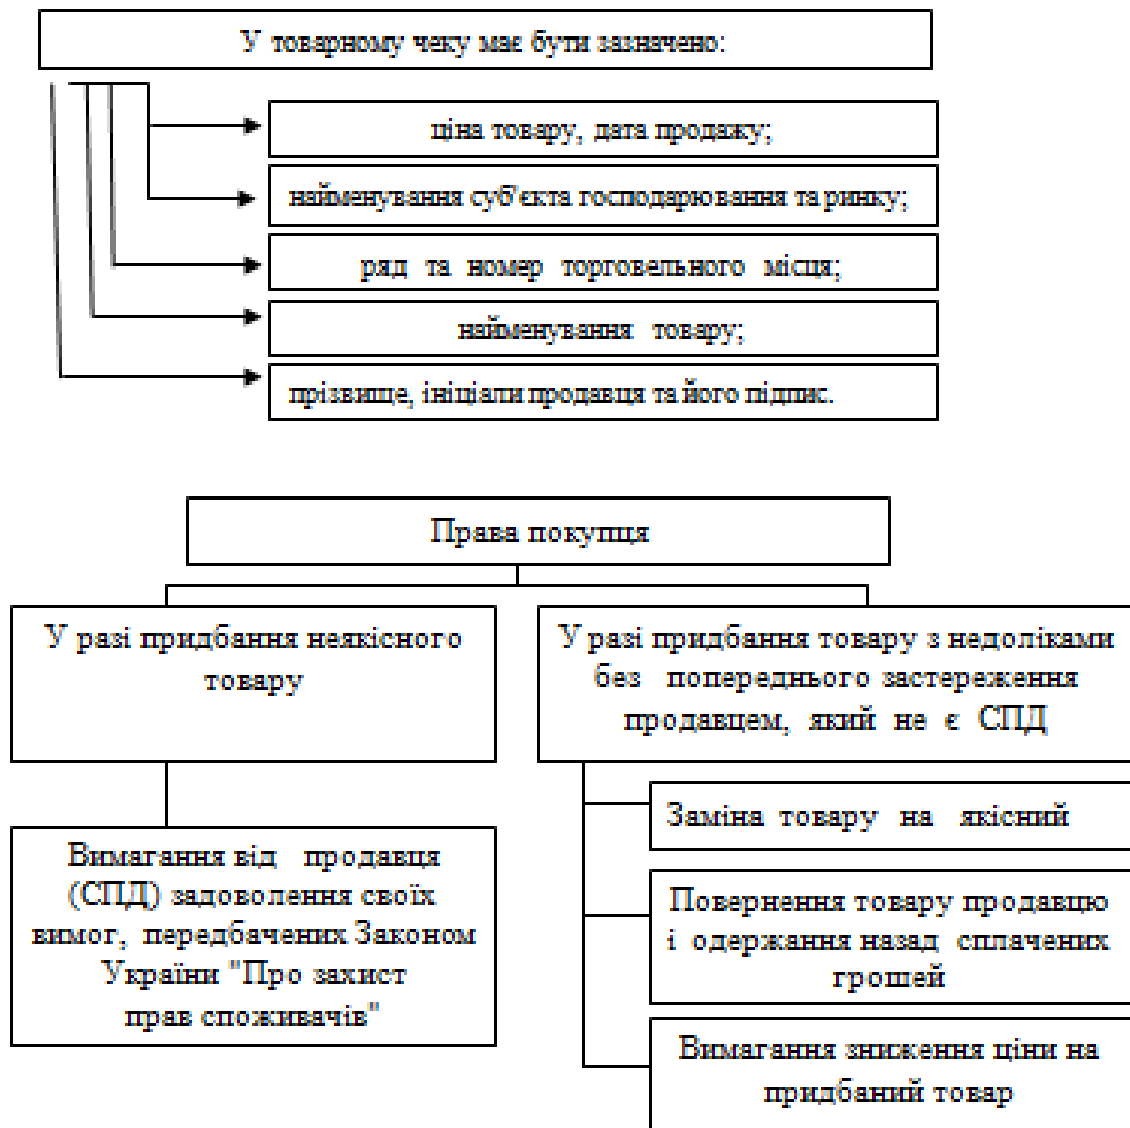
У товарному чеку має бути зазначено:

ціна товару, дата продажу;

найменування суб'єкта господарювання та ринку;

ряд та номер торговельного місця;

найменування товару;

прізвище, ініціали продавця та його підпис.

Права покупця

У разі придбання неякісного товару

У разі придбання товару з недоліками без попереднього застереження продавцем, який не є СПД

Вимагання від продавця (СПД) задоволення своїх вимог, передбачених Законом України "Про захист прав споживачів"

Заміна товару на якісний

Повернення товару продавцю і одержання назад сплачених грошей

Вимагання зниження ціни на придбаний товар